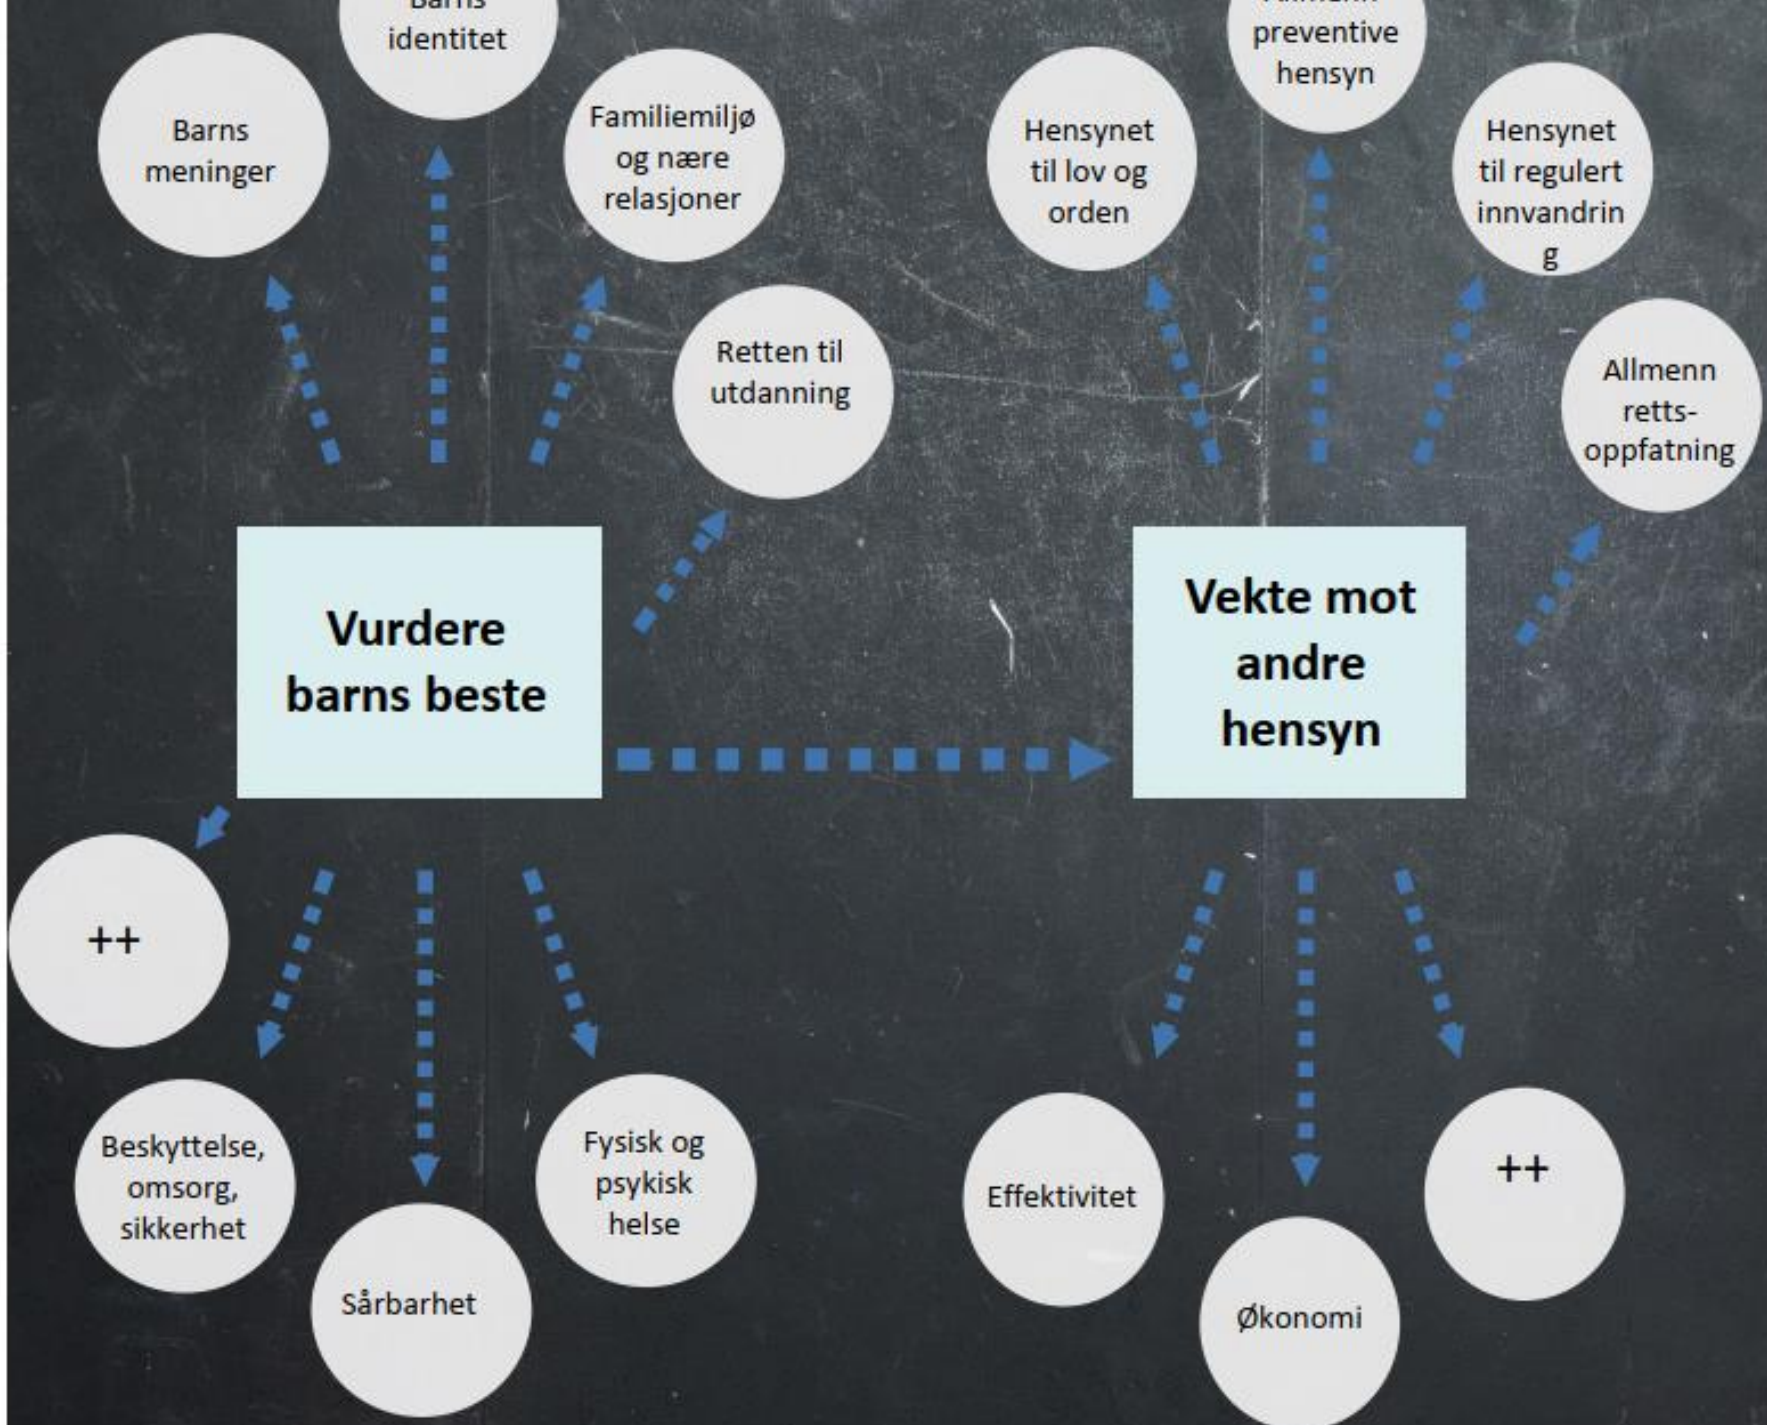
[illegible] identitet

Barns meninger

Familiemiljø og nære relasjoner

Retten til utdanning

Vurdere barns beste

++

Beskyttelse, omsorg, sikkerhet

Sårbarhet

Fysisk og psykisk helse

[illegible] preventive hensyn

Hensynet til lov og orden

Hensynet til regulert innvandrin g

Allmenn retts-oppfatning

Vekte mot andre hensyn

Effektivitet

Økonomi

++